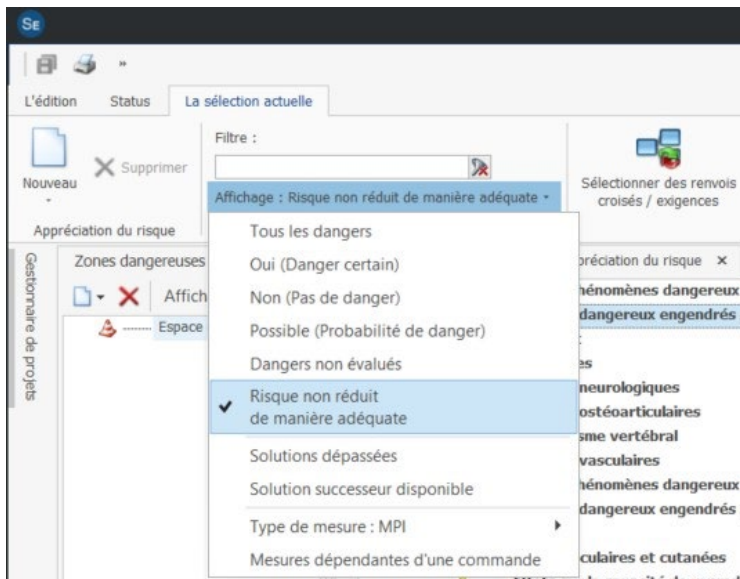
SE

»

L'édition
Status
La sélection actuelle

Nouveau
Supprimer
Appréciation du risque

Filtre :

Affichage : Risque non réduit de manière adéquate

Sélectionner des renvois croisés / exigences

Gestionnaire de projets

Zones dangereuses

Affich

Espace

préciation du risque ×
hénomènes dangereux
dangereux engendrés
es
neurologiques
ostéoarticulaires
sme vertébral
vasculaires
hénomènes dangereux
dangereux engendrés
culaires et cutanées

Tous les dangers
Oui (Danger certain)
Non (Pas de danger)
Possible (Probabilité de danger)
Dangers non évalués
✓ Risque non réduit de manière adéquate
Solutions dépassées
Solution successeur disponible
Type de mesure : MPI
Mesures dépendantes d'une commande